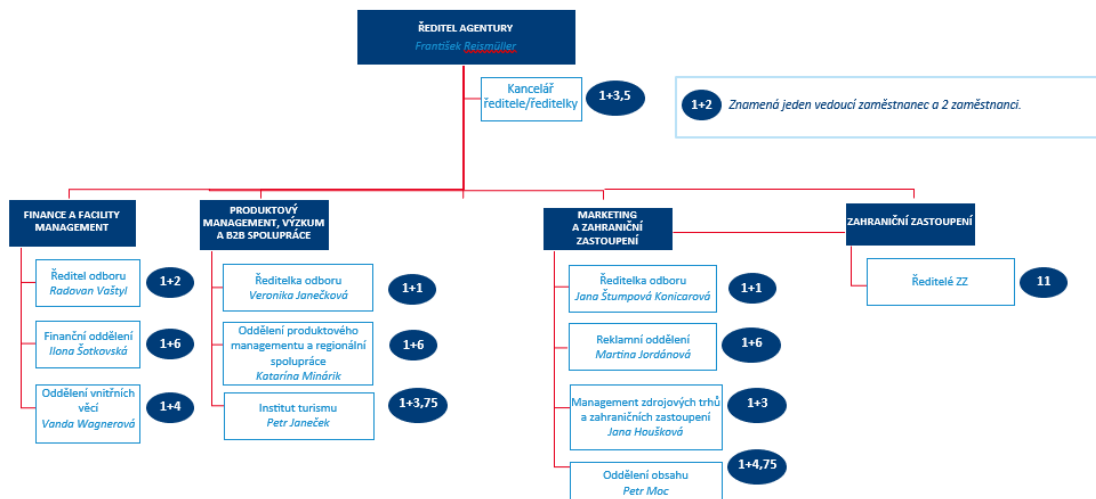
ŘEDITEL AGENTURY
František Reismüller

Kancelář ředitele/ředitelky
1+3,5

1+2 Znamená jeden vedoucí zaměstnanec a 2 zaměstnanci.

FINANCE A FACILITY MANAGEMENT

Ředitel odboru
Radovan Vaštyl
1+2

Finanční oddělení
Ilona Šotkovská
1+6

Oddělení vnitřních věcí
Vanda Wagnerová
1+4

PRODUKTOVÝ MANAGEMENT, VÝZKUM A B2B SPOLUPRÁCE

Ředitelka odboru
Veronika Janečková
1+1

Oddělení produktového managementu a regionální spolupráce
Katarína Minárik
1+6

Institut turismu
Petr Janeček
1+3,75

MARKETING A ZAHRANIČNÍ ZASTOUPENÍ

Ředitelka odboru
Jana Štumpová Konicarová
1+1

Reklamní oddělení
Martina Jordánová
1+6

Management zdrojových trhů a zahraničních zastoupení
Jana Houšková
1+3

Oddělení obsahu
Petr Moc
1+4,75

ZAHRANIČNÍ ZASTOUPENÍ

Ředitelé ZZ
11